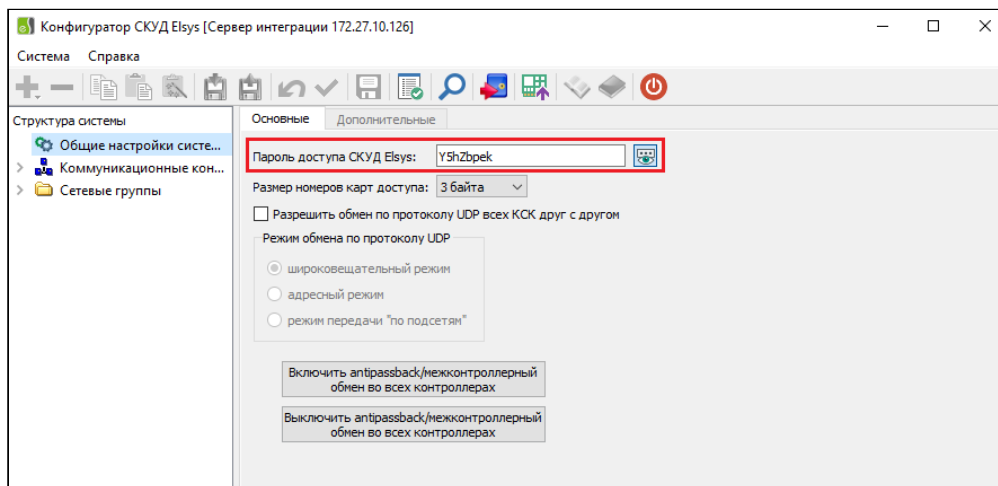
Конфигуратор СКУД Elsys [Сервер интеграции 172.27.10.126]

Система Справка

Структура системы

Общие настройки систе...

Коммуникационные кон...

Сетевые группы

Основные Дополнительные

Пароль доступа СКУД Elsys: Y5hZbpek

Размер номеров карт доступа: 3 байта

Разрешить обмен по протоколу UDP всех КСК друг с другом

Режим обмена по протоколу UDP

широковещательный режим

адресный режим

режим передачи "по подсетям"

Включить antipassback/межконтроллерный обмен во всех контроллерах

Выключить antipassback/межконтроллерный обмен во всех контроллерах